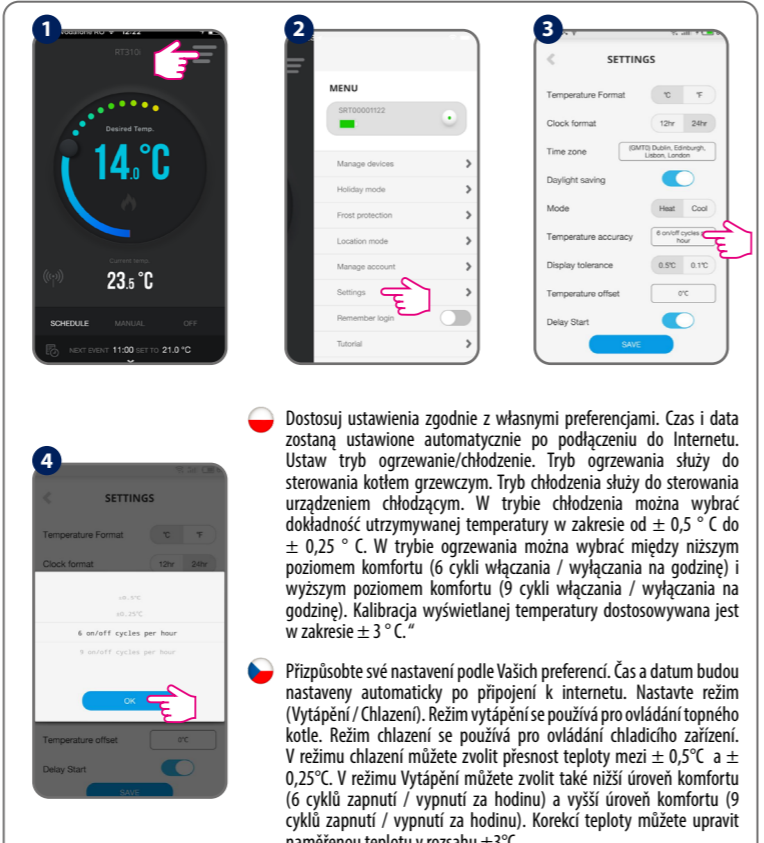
1

RT310

Desired Temp.

14.0 °C

Current temp.

23.5 °C

SCHEDULE MANUAL OFF

NEXT EVENT 11:00 SET TO 21.0 °C

2

MENU

SRT00001122

Manage devices

Holiday mode

Frost protection

Location mode

Manage account

Settings

Remember login

Tutorial

3

SETTINGS

Temperature Format °C °F

Clock format 12hr 24hr

Time zone (GMT0) Dublin, Edinburgh, Lisbon, London

Daylight saving

Mode Heat Cool

Temperature accuracy 6 on/off cycles per hour

Display tolerance 0.5°C 0.1°C

Temperature offset 0°C

Delay Start

SAVE

4

SETTINGS

Temperature Format °C °F

Clock format 12hr 24hr

±0.5°C

±0.25°C

6 on/off cycles per hour

9 on/off cycles per hour

OK

Temperature offset 0°C

Delay Start

SAVE

Dostosuj ustawienia zgodnie z własnymi preferencjami. Czas i data zostaną ustawione automatycznie po podłączeniu do Internetu. Ustaw tryb ogrzewanie/chłodzenie. Tryb ogrzewania służy do sterowania kotłem grzewczym. Tryb chłodzenia służy do sterowania urządzeniem chłodzącym. W trybie chłodzenia można wybrać dokładność utrzymywanej temperatury w zakresie od ± 0,5 ° C do ± 0,25 ° C. W trybie ogrzewania można wybrać między niższym poziomem komfortu (6 cykli włączania / wyłączania na godzinę) i wyższym poziomem komfortu (9 cykli włączania / wyłączania na godzinę). Kalibracja wyświetlanej temperatury dostosowywana jest w zakresie ± 3 ° C.“

Přizpůsobte své nastavení podle Vašich preferencí. Čas a datum budou nastaveny automaticky po připojení k internetu. Nastavte režim (Vytápění / Chlazení). Režim vytápění se používá pro ovládání topného kotle. Režim chlazení se používá pro ovládání chladicího zařízení. V režimu chlazení můžete zvolit přesnost teploty mezi ± 0,5°C a ± 0,25°C. V režimu Vytápění můžete zvolit také nižší úroveň komfortu (6 cyklů zapnutí / vypnutí za hodinu) a vyšší úroveň komfortu (9 cyklů zapnutí / vypnutí za hodinu). Korekcí teploty můžete upravit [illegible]